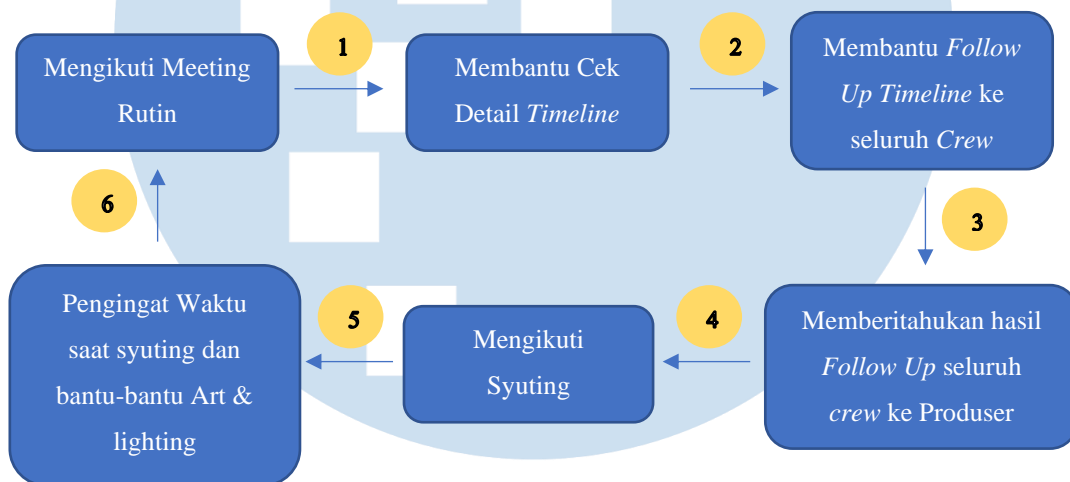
Mengikuti Meeting Rutin

1

Membantu Cek Detail *Timeline*

2

Membantu *Follow Up Timeline* ke seluruh *Crew*

3

Memberitahukan hasil *Follow Up* seluruh *crew* ke Produser

4

Mengikuti Syuting

5

Pengingat Waktu saat syuting dan bantu-bantu Art & lighting

6